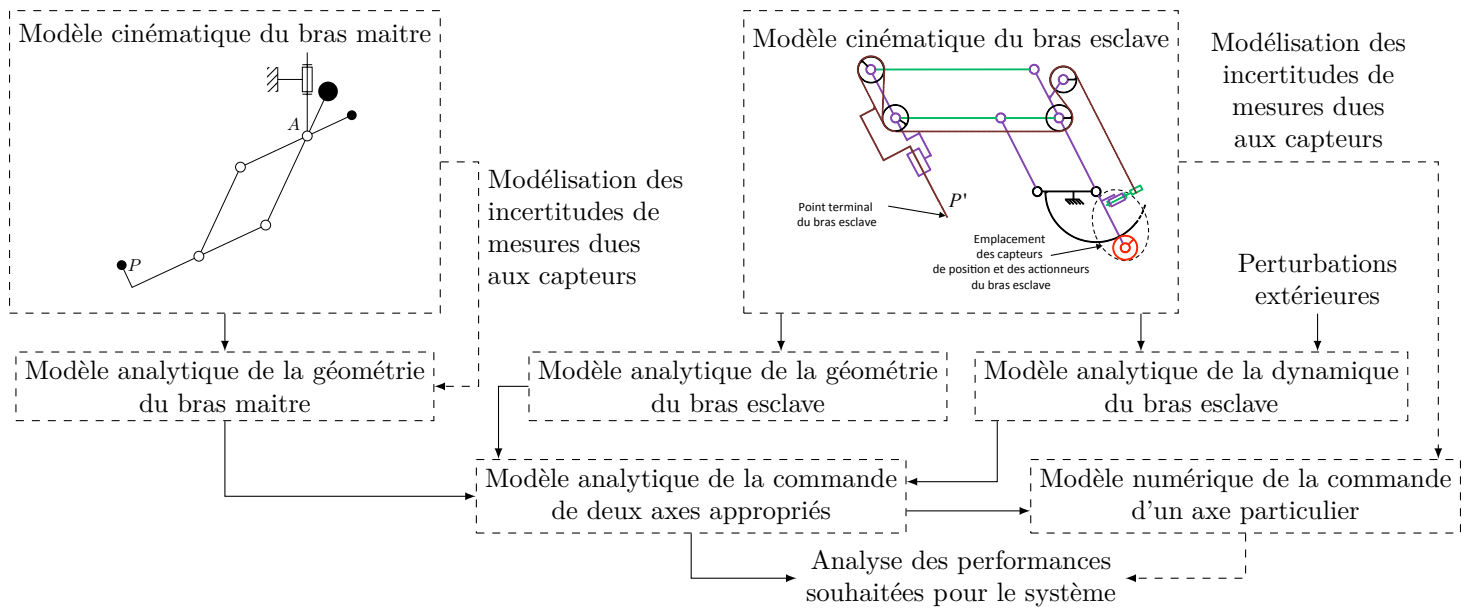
Modèle cinématique du bras maitre

$A$

$P$

Modélisation des incertitudes de mesures dues aux capteurs

Modèle cinématique du bras esclave

Point terminal du bras esclave

$P'$

Emplacement des capteurs de position et des actionneurs du bras esclave

Modélisation des incertitudes de mesures dues aux capteurs

Perturbations extérieures

Modèle analytique de la géométrie du bras maitre

Modèle analytique de la géométrie du bras esclave

Modèle analytique de la dynamique du bras esclave

Modèle analytique de la commande de deux axes appropriés

Modèle numérique de la commande d'un axe particulier

Analyse des performances souhaitées pour le système